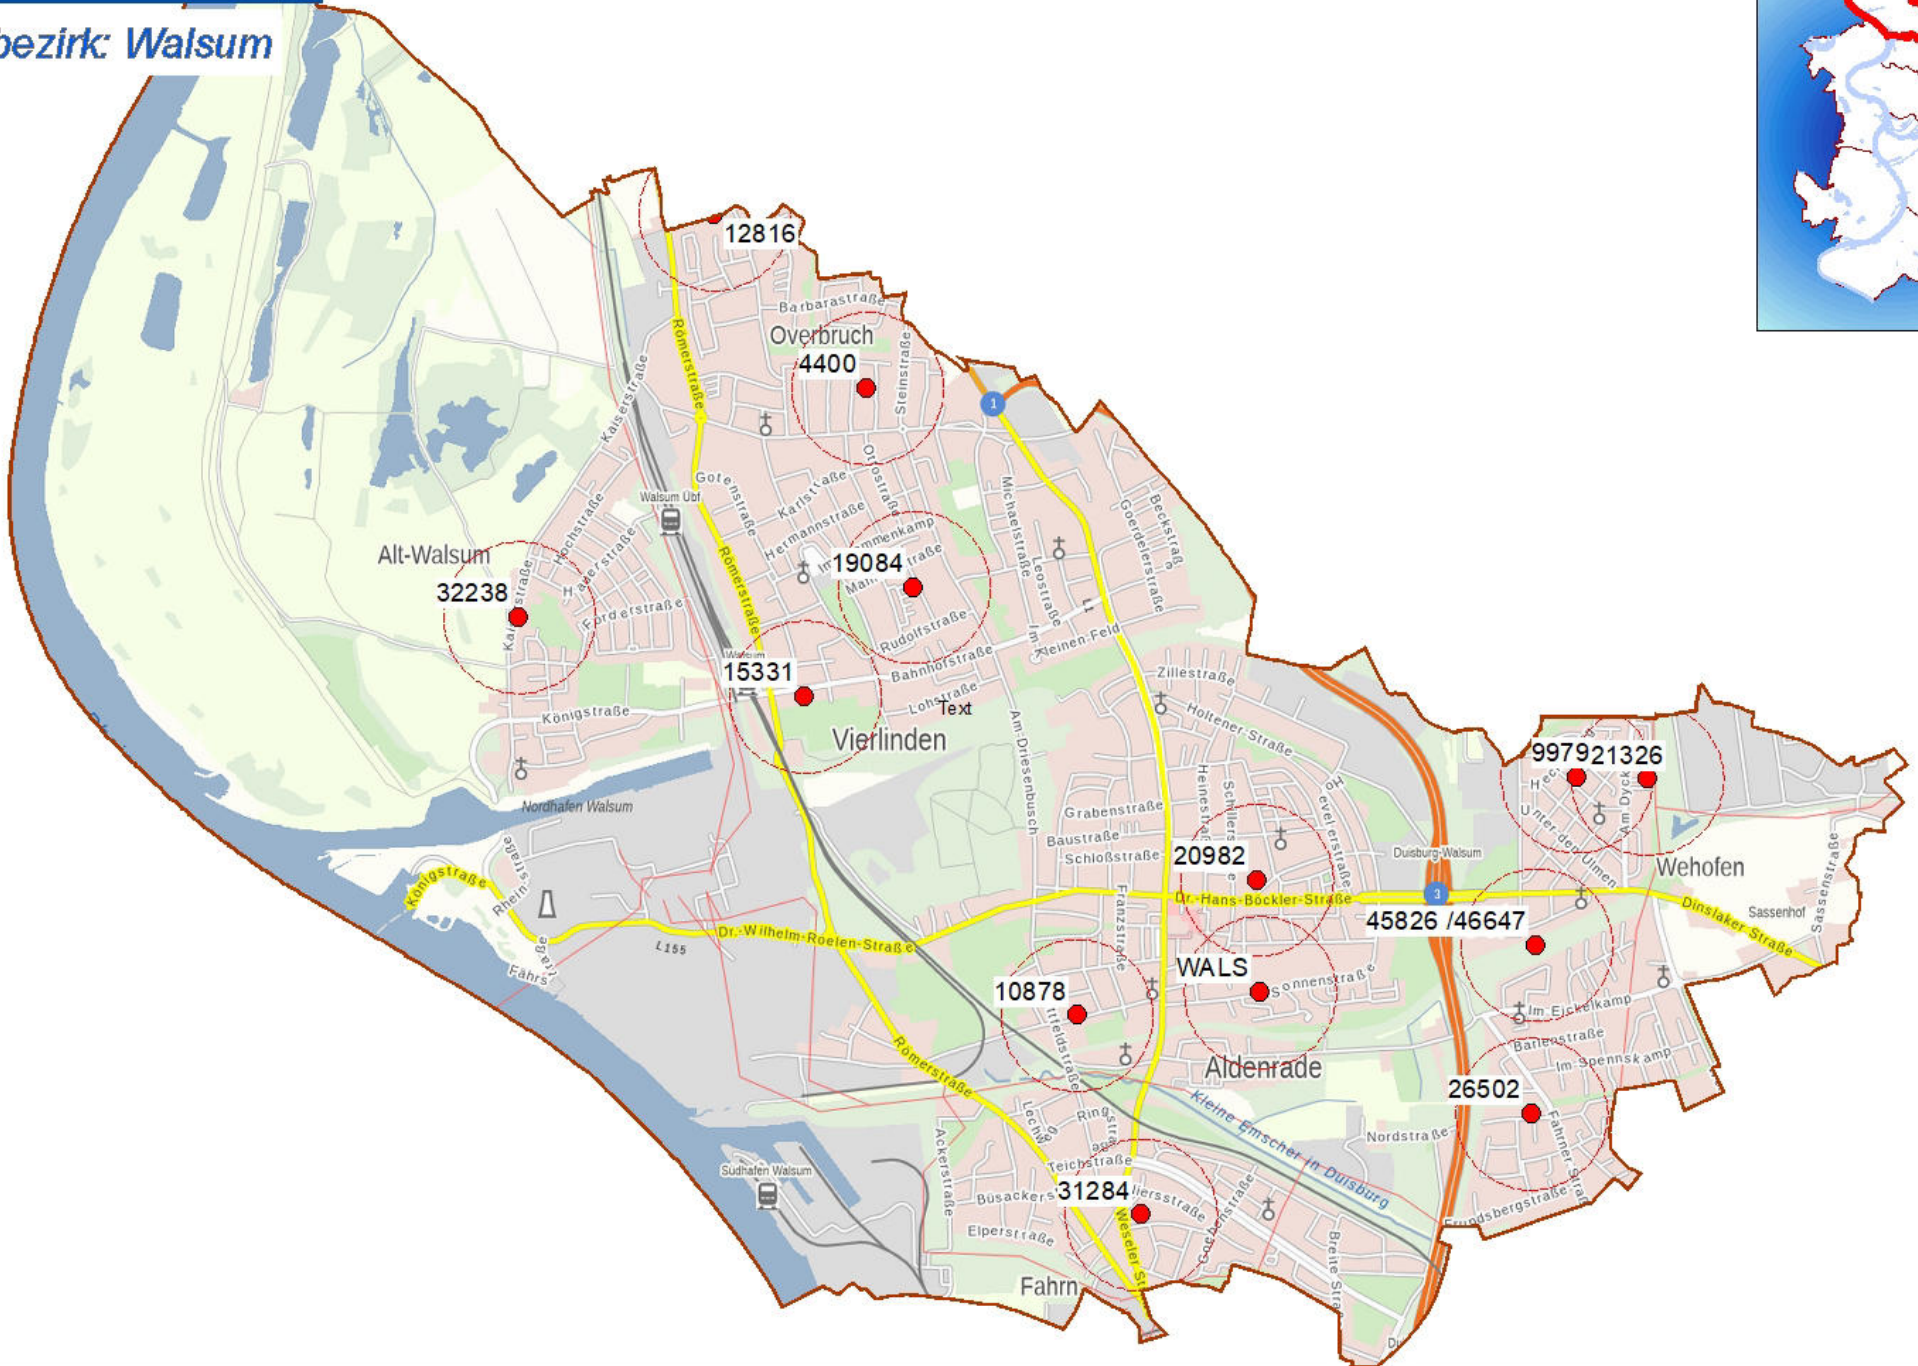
bezirk: Walsum

12816
Barbarastraße
Overbruch
4400
Römerstraße
Steinstraße
Kaiserstraße
Walsum Ubf
Gotenstraße
Karlstraße
Ottostraße
Hermannstraße
Michaelstraße
Goerdelerstraße
Beckstraße
Alt-Walsum
32238
Hochstraße
Römerstraße
19084
Rudolfstraße
Leostraße
Im Kleinen Feld
L1
Fordererstraße
15331
Bahnhofstraße
Lohstraße
Text
Zillestraße
Holtener Straße
Königstraße
Vierlinden
Am Driesenbusch
9979
21326
Unter den Ulmen
Nordhafen Walsum
Grabenstraße
Baustraße
Schloßstraße
20982
Heinestraße
Schillerstraße
Duisburg-Walsum
Wehofen
Königstraße
Rheinstraße
Dr.-Wilhelm-Roelen-Straße
L155
Dr.-Hans-Böckler-Straße
45826 /46647
Dinslaker Straße
Sassenhof
Sassenstraße
Fährstraße
Franzstraße
WALS
Sonnenstraße
10878
Im Eickelkamp
Barlenstraße
Im Spennskamp
Römerstraße
Aldenrade
26502
Kleine Emscher in Duisburg
Nordstraße
Ringstraße
Teichstraße
Südhafen Walsum
Ackerstraße
Büsackerstraße
31284
Weseler Straße
Elperstraße
Fahrn
Breite Straße
Fahrner Straße